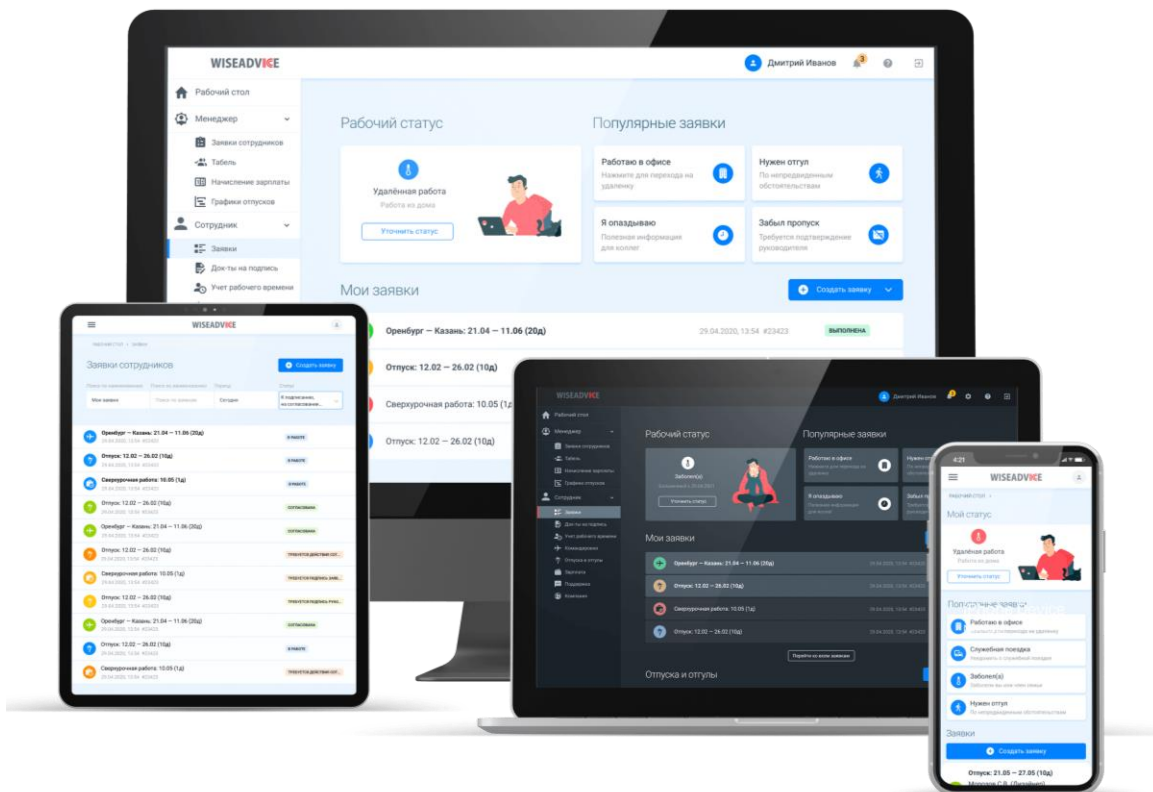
WISEADVICE

Дмитрий Иванов

Рабочий стол
Менеджер
Заявки сотрудников
Табель
Начисление зарплаты
Графики отпусков
Сотрудник
Заявки
Док-ты на подпись
Учет рабочего времени

Рабочий статус

Удалённая работа
Работа из дома
Уточнить статус

Популярные заявки

Работаю в офисе
Нажмите для перехода на удаленку

Нужен отгул
По непредвиденным обстоятельствам

Я опаздываю
Полезная информация для коллег

Забыл пропуск
Требуется подтверждение руководителя

Мои заявки

Создать заявку

Оренбург — Казань: 21.04 — 11.06 (20д) 29.04.2020, 13:54 #23423 ВЫПОЛНЕНА
Отпуск: 12.02 — 26.02 (10д)
Сверхурочная работа: 10.05 (1д)
Отпуск: 12.02 — 26.02 (10д)

WISEADVICE

Заявки сотрудников
Создать заявку

Оренбург — Казань: 21.04 — 11.06 (20д)
Отпуск: 12.02 — 26.02 (10д)
Сверхурочная работа: 10.05 (1д)
Отпуск: 12.02 — 26.02 (10д)
Оренбург — Казань: 21.04 — 11.06 (20д)
Отпуск: 12.02 — 26.02 (10д)
Сверхурочная работа: 10.05 (1д)
Сверхурочная работа: 10.05 (1д)
Оренбург — Казань: 21.04 — 11.06 (20д)
Отпуск: 12.02 — 26.02 (10д)
Сверхурочная работа: 10.05 (1д)

WISEADVICE
Дмитрий Иванов
Рабочий стол
Менеджер
Заявки сотрудников
Табель
Начисление зарплаты
Графики отпусков
Сотрудник
Заявки
Док-ты на подпись
Учет рабочего времени
Командировки
Отпуска и отгулы
Зарплата
Поддержка
Компания

Рабочий статус
Заболел(а)
Уточнить статус

Популярные заявки
Работаю в офисе
Я опаздываю

Мои заявки
Оренбург — Казань: 21.04 — 11.06 (20д)
Отпуск: 12.02 — 26.02 (10д)
Сверхурочная работа: 10.05 (1д)
Отпуск: 12.02 — 26.02 (10д)
Перейти ко всем заявкам

Отпуска и отгулы

4:21
WISEADVICE
Рабочий стол
Мой статус
Удалённая работа
Работа из дома
Уточнить статус
Популярные заявки
Работаю в офисе
Служебная поездка
Заболел(а)
Нужен отгул
По непредвиденным обстоятельствам
Заявки
Создать заявку
Отпуск: 21.05 — 27.05 (10д)